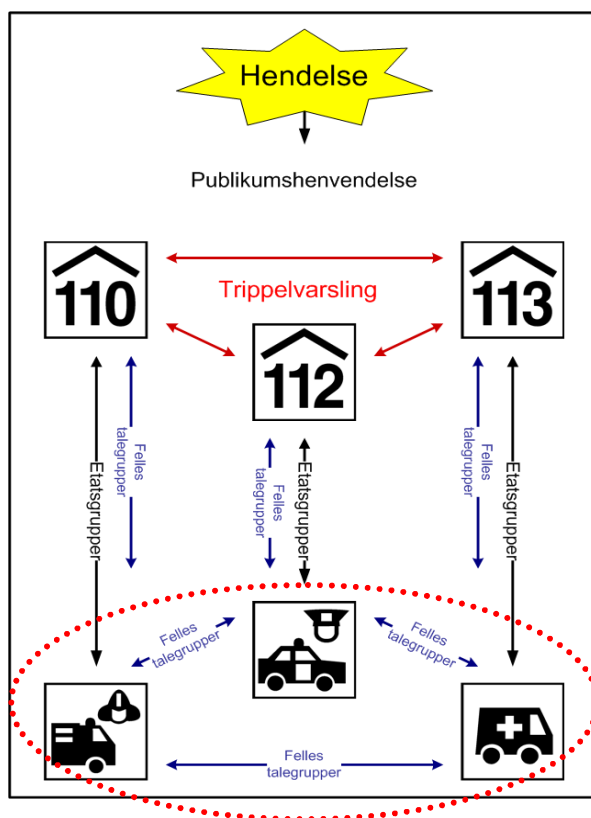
Hendelse

Publikumshenvendelse

110

Trippelvarsling

113

112

Etatsgrupper

Felles talegrupper

Felles talegrupper

Etatsgrupper

Felles talegrupper

Etatsgrupper

Felles talegrupper

Felles talegrupper

Felles talegrupper